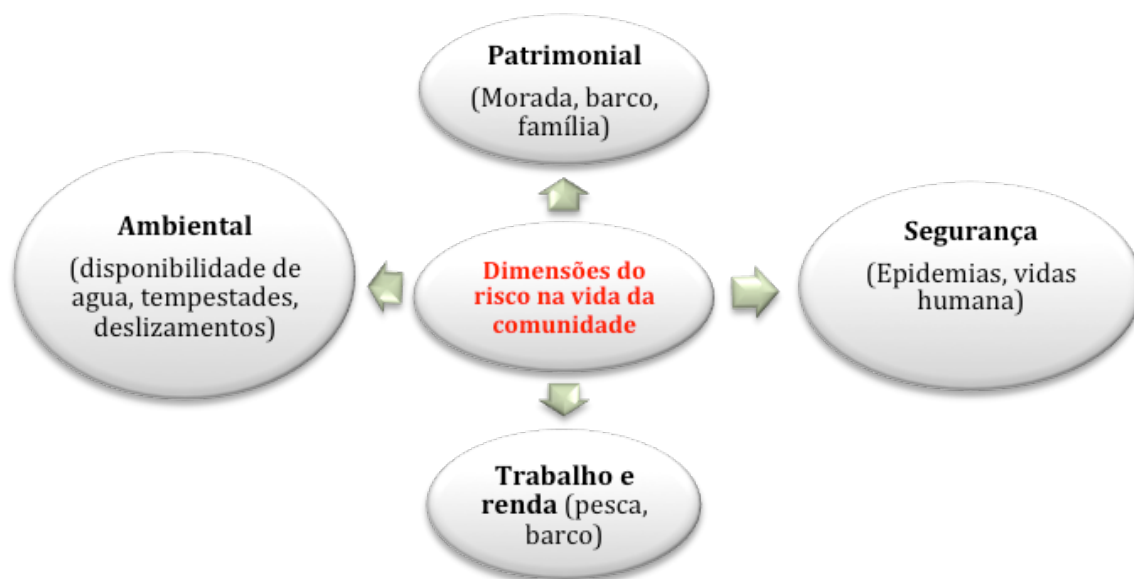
Patrimonial

(Morada, barco, família)

Ambiental

(disponibilidade de agua, tempestades, deslizamentos)

Dimensões do risco na vida da comunidade

Segurança

(Epidemias, vidas humana)

Trabalho e renda (pesca, barco)